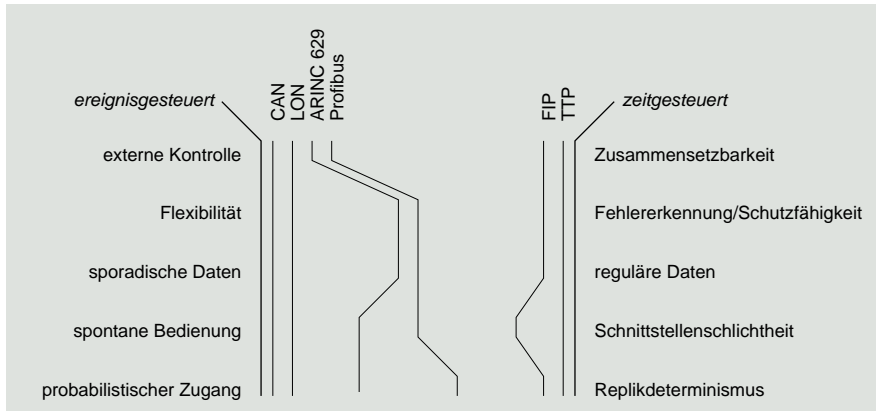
CAN
LON
ARINC 629
Profibus

FIP
TTP

ereignisgesteuert

zeitgesteuert

externe Kontrolle

Zusammensetzbarkeit

Flexibilität

Fehlerkennung/Schutzfähigkeit

sporadische Daten

reguläre Daten

spontane Bedienung

Schnittstellenschlichtheit

probabilistischer Zugang

Replikdeterminismus